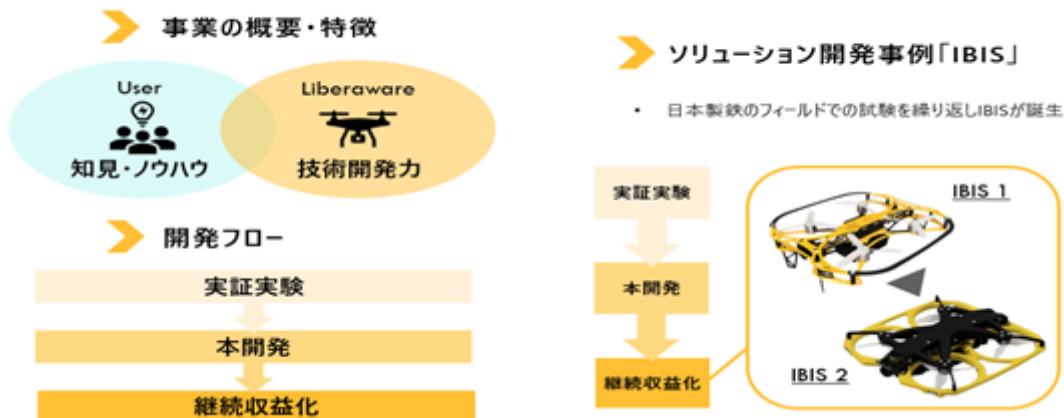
事業の概要・特徴

User
知見・ノウハウ

Liberaware
技術開発力

開発フロー

実証実験
本開発
継続収益化

ソリューション開発事例「IBIS」

• 日本製鉄のフィールドでの試験を繰り返しIBISが誕生

実証実験
本開発
継続収益化

IBIS 1
IBIS 2